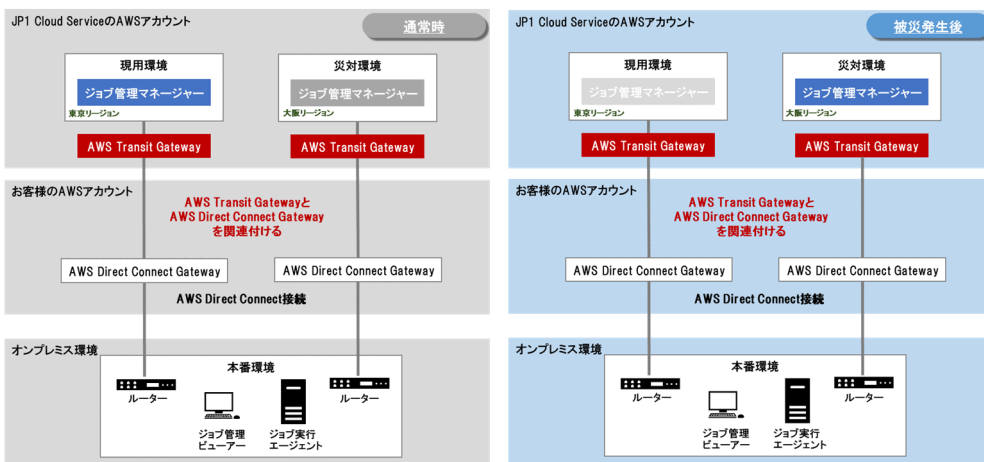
JP1 Cloud ServiceのAWSアカウント

通常時

現用環境

ジョブ管理マネージャー

東京リージョン

災対環境

ジョブ管理マネージャー

大阪リージョン

AWS Transit Gateway

AWS Transit Gateway

お客様のAWSアカウント

AWS Transit Gatewayと AWS Direct Connect Gateway を関連付ける

AWS Direct Connect Gateway

AWS Direct Connect Gateway

AWS Direct Connect接続

オンプレミス環境

本番環境

ルーター

ジョブ管理 ビューアー

ジョブ実行 エージェント

ルーター

JP1 Cloud ServiceのAWSアカウント

被災発生後

現用環境

ジョブ管理マネージャー

東京リージョン

災対環境

ジョブ管理マネージャー

大阪リージョン

AWS Transit Gateway

AWS Transit Gateway

お客様のAWSアカウント

AWS Transit Gatewayと AWS Direct Connect Gateway を関連付ける

AWS Direct Connect Gateway

AWS Direct Connect Gateway

AWS Direct Connect接続

オンプレミス環境

本番環境

ルーター

ジョブ管理 ビューアー

ジョブ実行 エージェント

ルーター